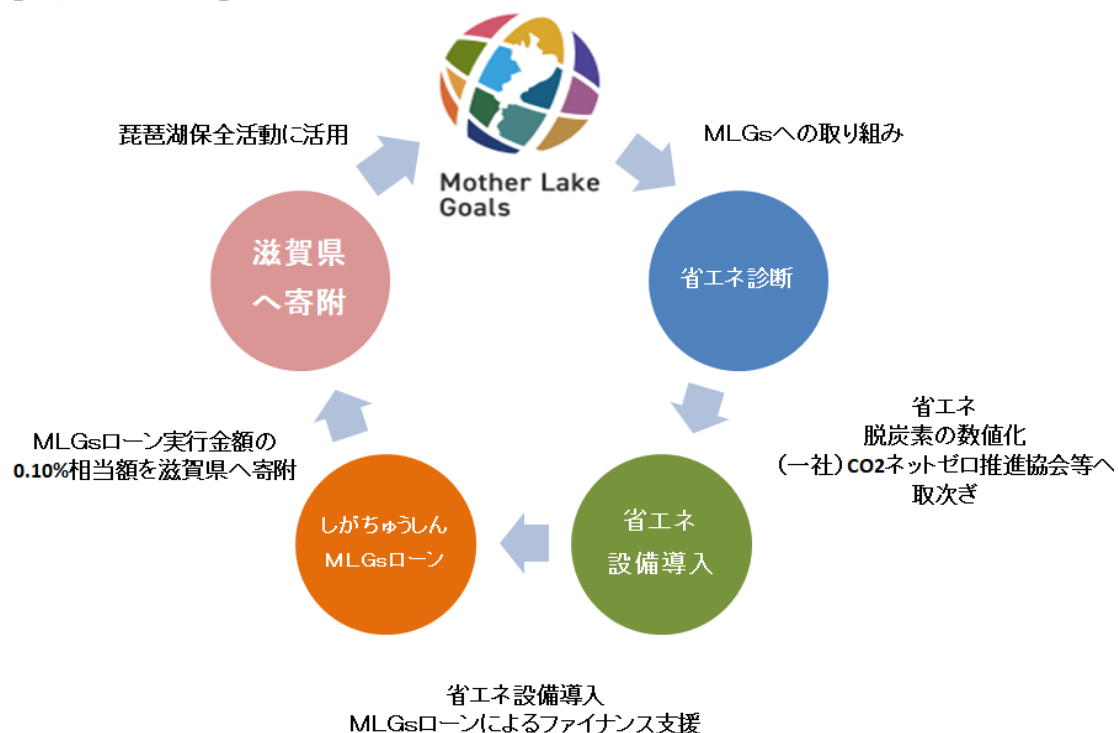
Mother Lake Goals

MLGsへの取り組み

省エネ診断

省エネ
脱炭素の数値化
（一社）CO2ネットゼロ推進協会等へ
取次ぎ

省エネ
設備導入

省エネ設備導入
MLGsローンによるファイナンス支援

しがちゅうしん
MLGsローン

MLGsローン実行金額の
0.10%相当額を滋賀県へ寄附

滋賀県
へ寄附

琵琶湖保全活動に活用